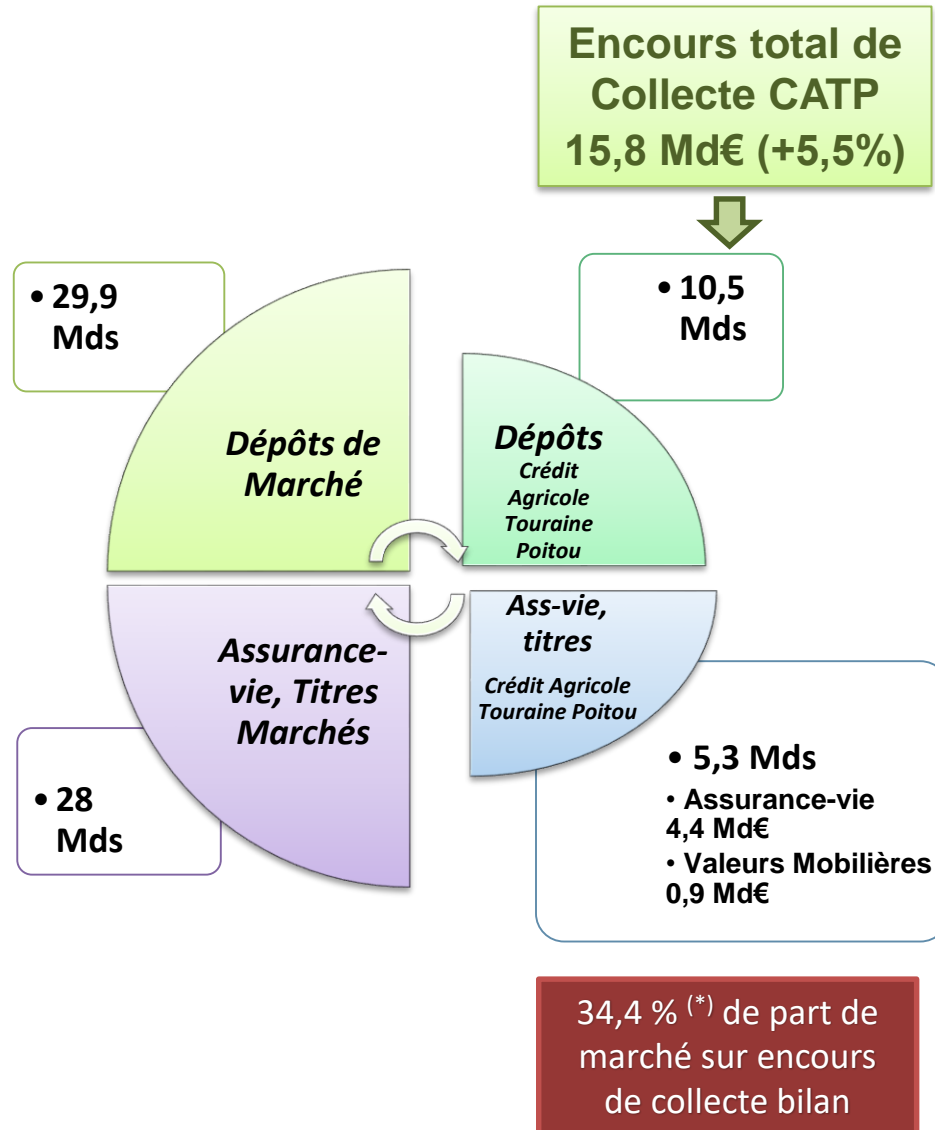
Encours total de Collecte CATP
15,8 Md€ (+5,5%)

• 29,9 Mds

Dépôts de Marché

• 10,5 Mds

Dépôts
Crédit Agricole Touraine Poitou

Assurance-vie, Titres Marchés

Ass-vie, titres
Crédit Agricole Touraine Poitou

• 28 Mds

• 5,3 Mds
• Assurance-vie 4,4 Md€
• Valeurs Mobilières 0,9 Md€

34,4 % $^{(*)}$ de part de marché sur encours de collecte bilan